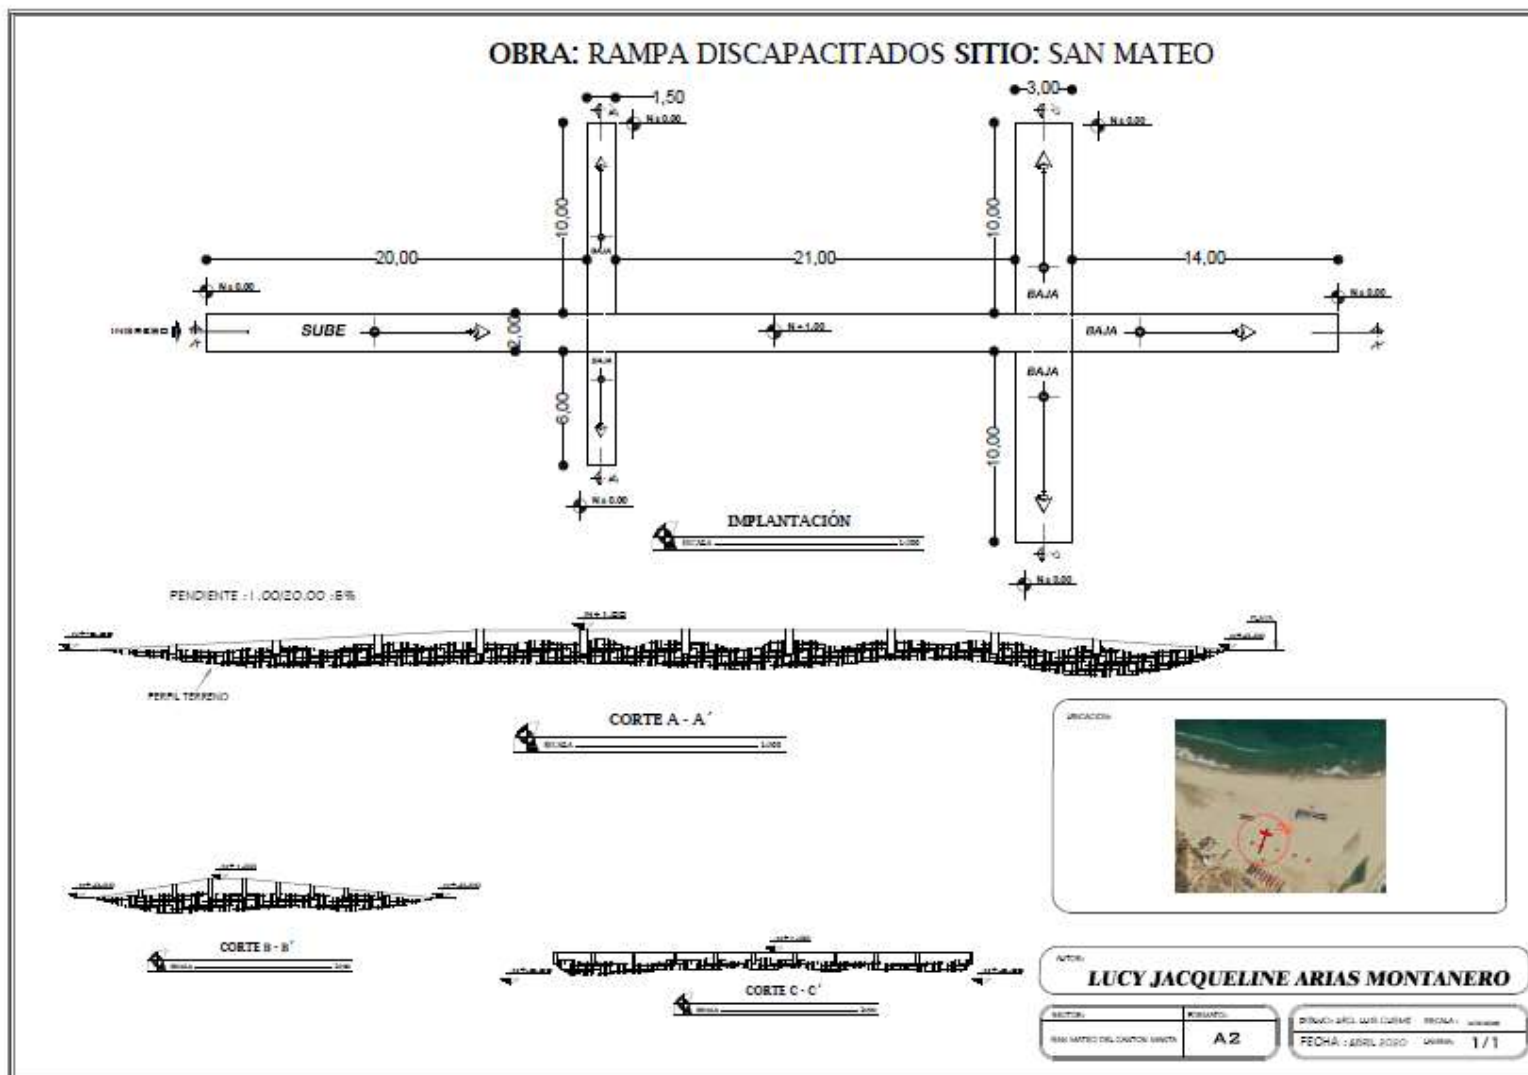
OBRA: RAMPA DISCAPACITADOS SITIO: SAN MATEO

1,50
3,00
N±0.00
N±0.00
10,00
10,00
20,00
21,00
14,00
BAJA
BAJA
N±0.00
N±0.00
INGRESO
SUBE
2,00
N+1.00
BAJA
BAJA
BAJA
6,00
10,00
N±0.00
N±0.00

IMPLANTACIÓN
ESCALA 1:200

PENDIENTE : 1.00/20.00 :5%
N+1.00
PERFIL TERRENO

CORTE A - A´
ESCALA 1:200

UBICACION

CORTE B - B´
ESCALA 1:200

CORTE C - C´
ESCALA 1:200

AUTOR:
LUCY JACQUELINE ARIAS MONTANERO
SECTOR:
SAN MATEO DEL CANTON MANTA
FORMATO:
A2
DIBUJO: ARQ. LUIS CUEME
ESCALA:
FECHA : ABRIL 2020
LAMINA: 1/1